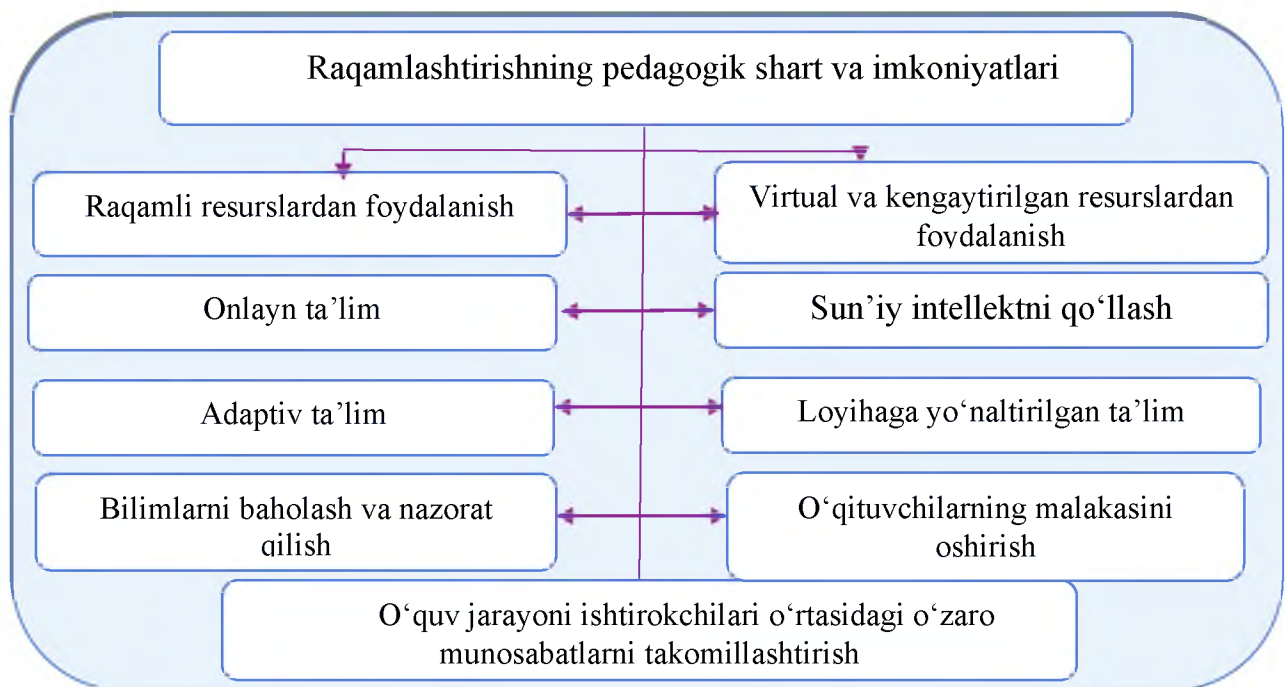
Raqamlashtirishning pedagogik shart va imkoniyatlari

Raqamli resurslardan foydalanish

Virtual va kengaytirilgan resurslardan foydalanish

Onlayn ta’lim

Sun’iy intellektni qo‘llash

Adaptiv ta’lim

Loyihaga yo‘naltirilgan ta’lim

Bilimlarni baholash va nazorat qilish

O‘qituvchilarning malakasini oshirish

O‘quv jarayoni ishtirokchilari o‘rtasidagi o‘zaro munosabatlarni takomillashtirish